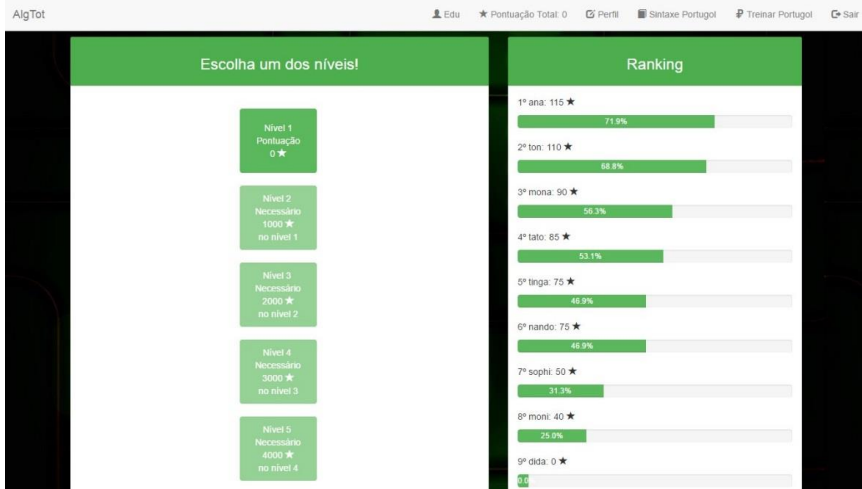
AlgTot

Edu ★ Pontuação Total: 0 Perfil Sintaxe Portugol Treinar Portugol Sair

Escolha um dos níveis!

Nível 1
Pontuação
0 ★

Nível 2
Necessário
1000 ★
no nível 1

Nível 3
Necessário
2000 ★
no nível 2

Nível 4
Necessário
3000 ★
no nível 3

Nível 5
Necessário
4000 ★
no nível 4

Ranking

1º ana: 115 ★
71.9%

2º ton: 110 ★
68.8%

3º mona: 90 ★
56.3%

4º tato: 85 ★
53.1%

5º tinga: 75 ★
46.9%

6º nando: 75 ★
46.9%

7º sophi: 50 ★
31.3%

8º moni: 40 ★
25.0%

9º dida: 0 ★
0.0